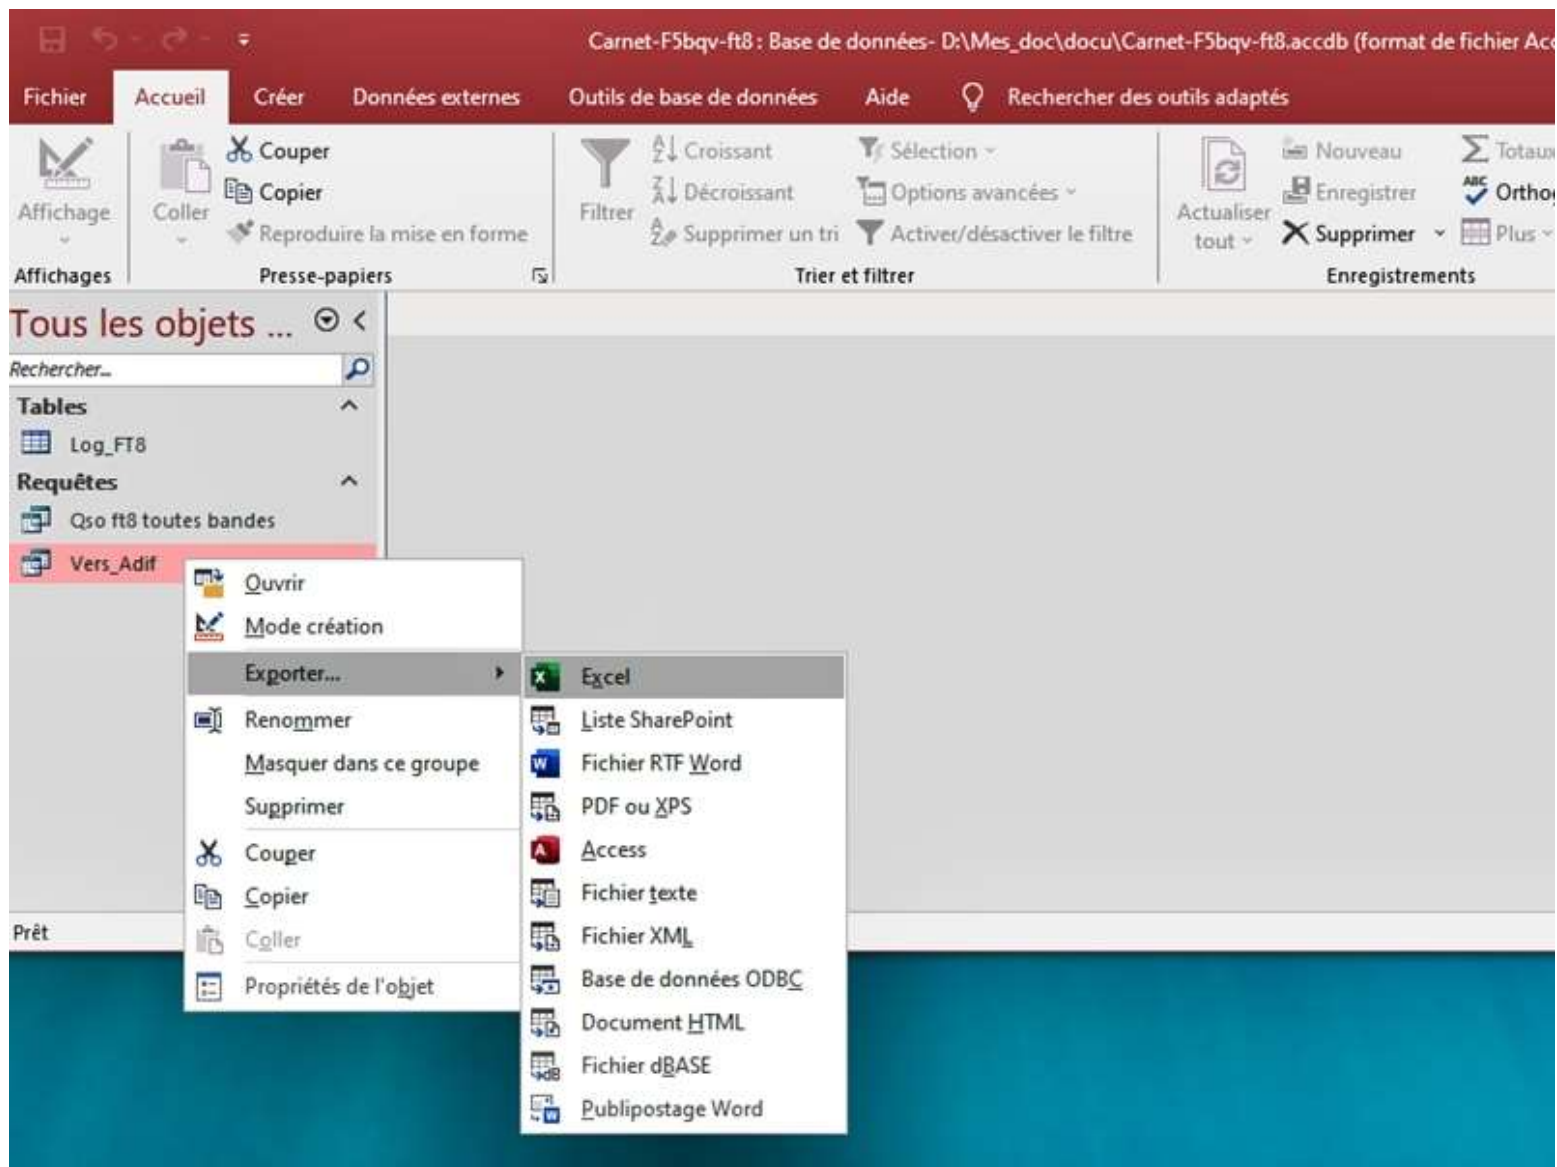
Carnet-F5bqv-ft8 : Base de données- D:\Mes_doc\docu\Carnet-F5bqv-ft8.accdb (format de fichier Acc

Fichier Accueil Créer Données externes Outils de base de données Aide Rechercher des outils adaptés

Affichage
Affichages

Coller
Couper
Copier
Reproduire la mise en forme
Presse-papiers

Filtrer
Croissant
Décroissant
Supprimer un tri
Sélection
Options avancées
Activer/désactiver le filtre
Trier et filtrer

Actualiser tout
Nouveau
Enregistrer
Supprimer
Totaux
Ortho
Plus
Enregistrements

Tous les objets ...

Rechercher...

Tables
Log_FT8
Requêtes
Qso ft8 toutes bandes
Vers_Adif

Ouvrir
Mode création
Exporter...
Renommer
Masquer dans ce groupe
Supprimer
Couper
Copier
Coller
Propriétés de l'objet

Excel
Liste SharePoint
Fichier RTF Word
PDF ou XPS
Access
Fichier texte
Fichier XML
Base de données ODBC
Document HTML
Fichier dBASE
Publipostage Word

Prêt